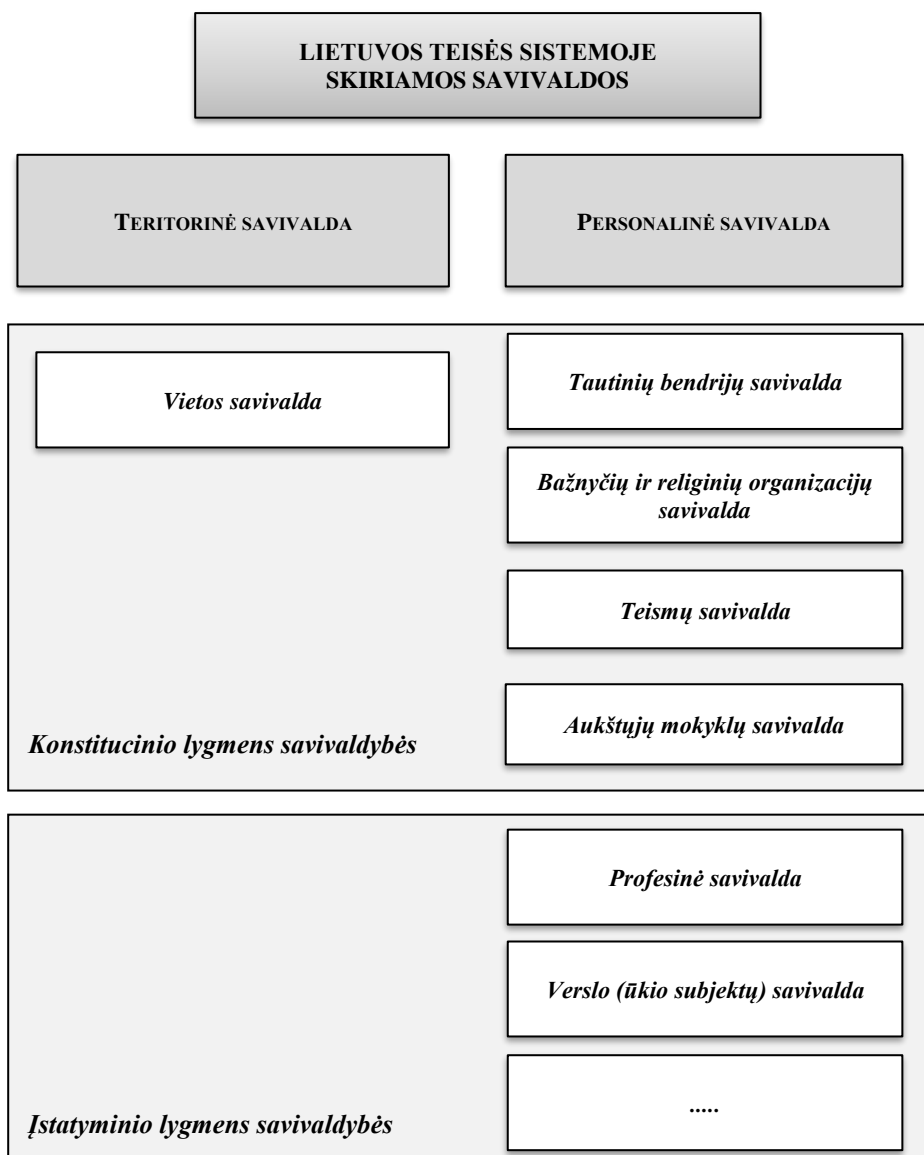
LIETUVOS TEISĖS SISTEMOJE SKIRIAMOS SAVIVALDOS

TERITORINĖ SAVIVALDA

PERSONALINĖ SAVIVALDA

Vietos savivalda

Tautinių bendrijų savivalda

Bažnyčių ir religinių organizacijų savivalda

Teismų savivalda

Aukštųjų mokyklų savivalda

Konstitucinio lygmens savivaldybės

Profesinė savivalda

Verslo (ūkio subjektų) savivalda

.....

Įstatyminio lygmens savivaldybės